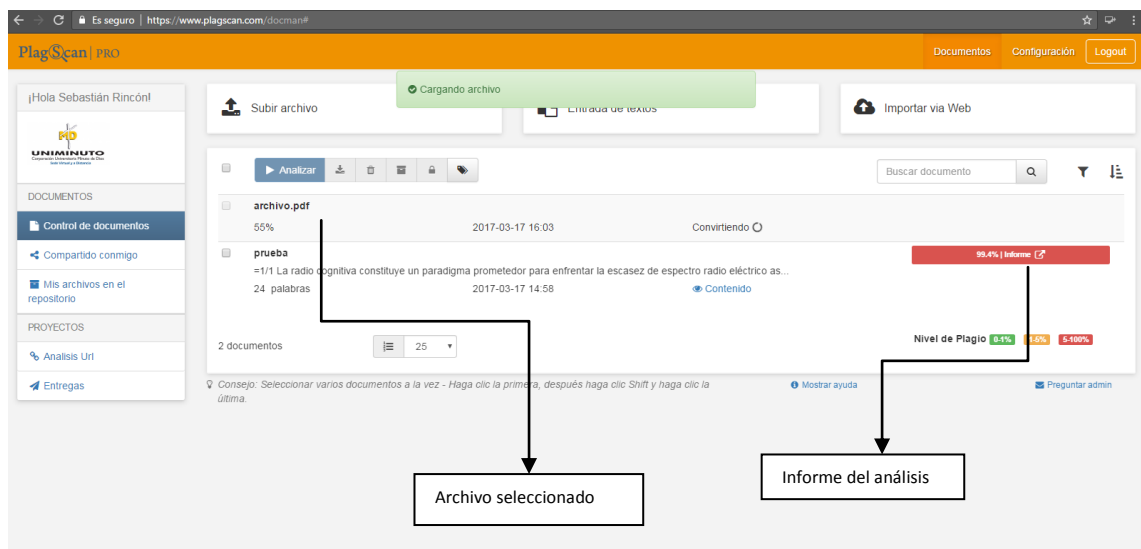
Es seguro | https://www.plagscan.com/docman#

PlagScan | PRO

Documentos Configuración Logout

¡Hola Sebastián Rincón!

UNIMINUTO
Corporación Universitaria Minuto de Dios

DOCUMENTOS

Control de documentos

Compartido conmigo

Mis archivos en el repositorio

PROYECTOS

Analisis Url

Entregas

Subir archivo

Cargando archivo

Entrada de textos

Importar via Web

Analizar

Buscar documento

archivo.pdf

55% 2017-03-17 16:03 Convirtiendo

prueba

=1/1 La radio cognitiva constituye un paradigma prometedor para enfrentar la escasez de espectro radio eléctrico as...

24 palabras 2017-03-17 14:58 Contenido

99.4% | Informe

2 documentos 25

Nivel de Plagio 0-1% 1-5% 5-100%

Consejo: Seleccionar varios documentos a la vez - Haga clic la primera, después haga clic Shift y haga clic la última.

Mostrar ayuda

Preguntar admin

Archivo seleccionado

Informe del análisis